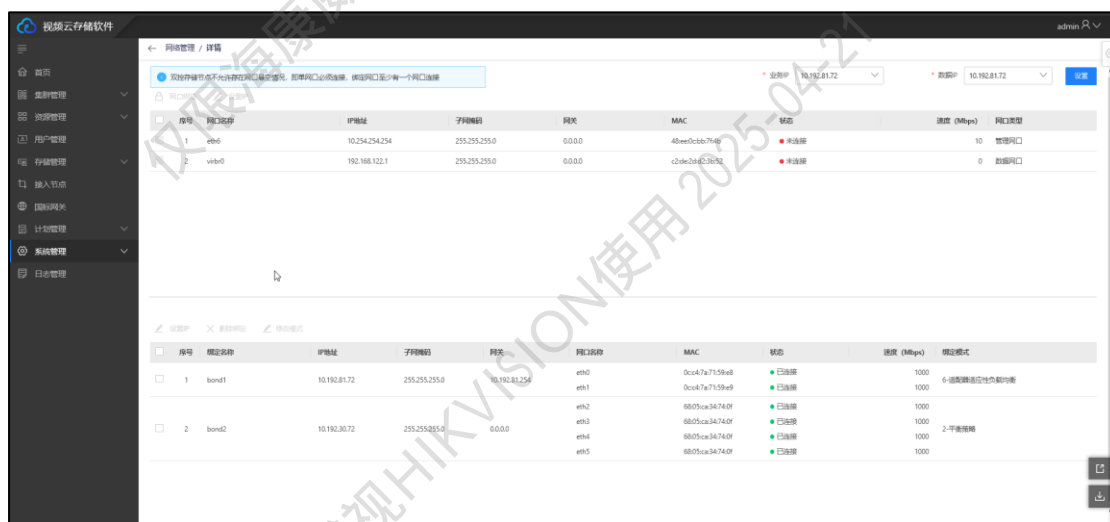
视频云存储软件

admin

首页
集群管理
资源管理
用户管理
存储管理
接入节点
国标网关
计划管理
系统管理
日志管理

← 网络管理 / 详情

双控存储节点不允许存在网口悬空情况，即单网口必须连接，绑定网口至少有一个网口连接

* 业务IP 10.192.81.72
* 数据IP 10.192.81.72
设置

| 序号 | 网口名称 | IP地址 | 子网掩码 | 网关 | MAC | 状态 | 速度 (Mbps) | 网口类型 |
|---|---|---|---|---|---|---|---|---|
| 1 | eth6 | 10.254.254.254 | 255.255.255.0 | 0.0.0.0 | 48:ee:0c:bb:7f:4b | 未连接 | 10 | 管理网口 |
| 2 | virbr0 | 192.168.122.1 | 255.255.255.0 | 0.0.0.0 | c2:de:2d:d2:3b:52 | 未连接 | 0 | 数据网口 |

设置IP　删除绑定　修改模式

| 序号 | 绑定名称 | IP地址 | 子网掩码 | 网关 | 网口名称 | MAC | 状态 | 速度 (Mbps) | 绑定模式 |
|---|---|---|---|---|---|---|---|---|---|
| 1 | bond1 | 10.192.81.72 | 255.255.255.0 | 10.192.81.254 | eth0<br>eth1 | 0c:c4:7a:71:59:e8<br>0c:c4:7a:71:59:e9 | 已连接<br>已连接 | 1000<br>1000 | 6-适配器适应性负载均衡 |
| 2 | bond2 | 10.192.30.72 | 255.255.255.0 | 0.0.0.0 | eth2<br>eth3<br>eth4<br>eth5 | 68:05:ca:34:74:0f<br>68:05:ca:34:74:0f<br>68:05:ca:34:74:0f<br>68:05:ca:34:74:0f | 已连接<br>已连接<br>已连接<br>已连接 | 1000<br>1000<br>1000<br>1000 | 2-平衡策略 |

仅限海康威视HIKVISION使用 2025-04-21